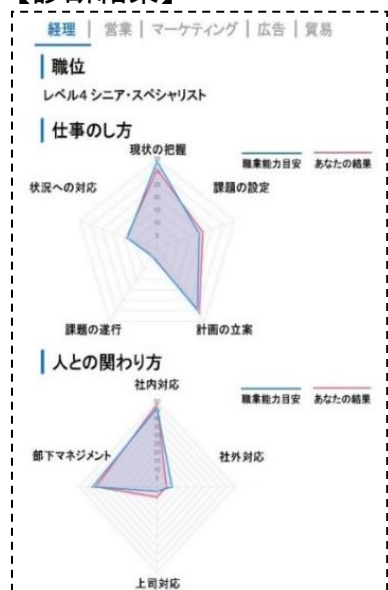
【診断結果】

経理 | 営業 | マーケティング | 広告 | 貿易

職位

レベル4 シニア・スペシャリスト

仕事のし方

現状の把握

職業能力目安 あなたの結果

状況への対応

課題の設定

課題の遂行

計画の立案

人との関わり方

社内対応

職業能力目安 あなたの結果

部下マネジメント

社外対応

上司対応